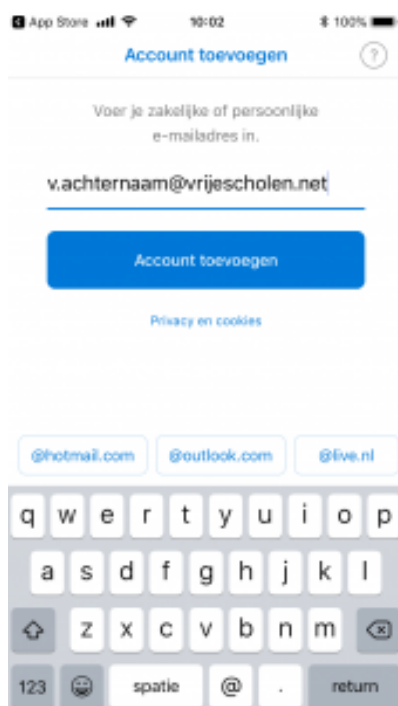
◀ App Store 10:02 100%

Account toevoegen ?

Voer je zakelijke of persoonlijke e-mailadres in.

v.achternaam@vrijescholen.net

Account toevoegen

Privacy en cookies

@hotmail.com @outlook.com @live.nl

q w e r t y u i o p
a s d f g h j k l
z x c v b n m
123 spatie @ . return